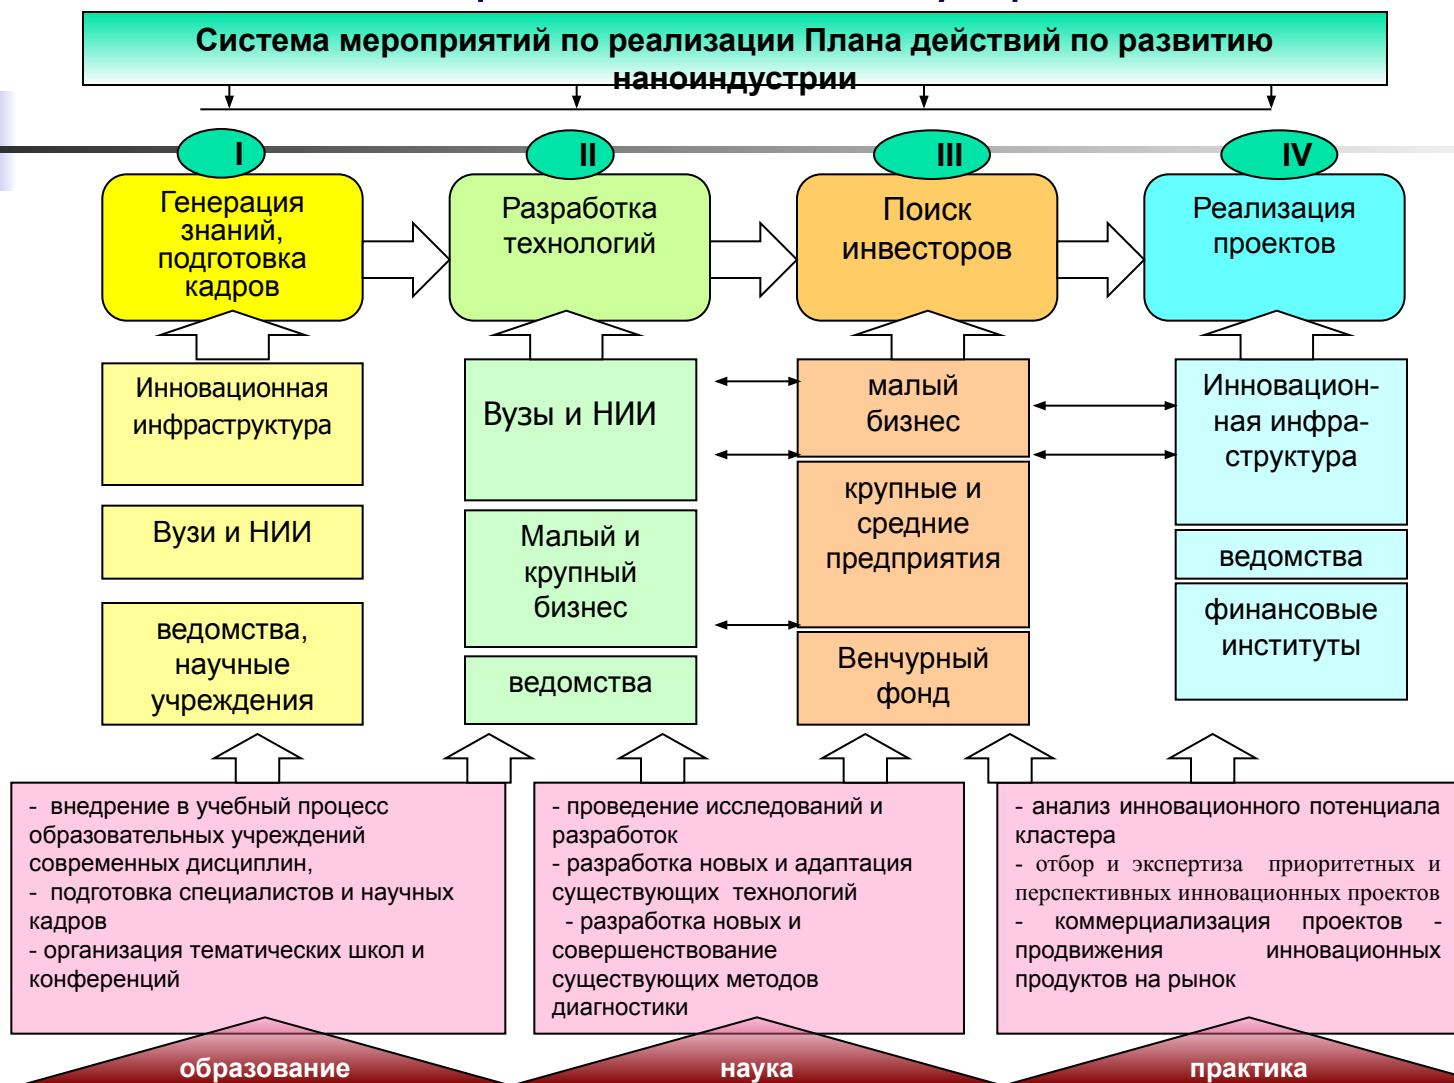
Система мероприятий по реализации Плана действий по развитию наноиндустрии

I
Генерация знаний, подготовка кадров

II
Разработка технологий

III
Поиск инвесторов

IV
Реализация проектов

Инновационная инфраструктура

Вузи и НИИ

ведомства, научные учреждения

Вузы и НИИ

Малый и крупный бизнес

ведомства

малый бизнес

крупные и средние предприятия

Венчурный фонд

Инновационная инфраструктура

ведомства

финансовые институты

- внедрение в учебный процесс образовательных учреждений современных дисциплин,
- подготовка специалистов и научных кадров
- организация тематических школ и конференций

- проведение исследований и разработок
- разработка новых и адаптация существующих технологий
- разработка новых и совершенствование существующих методов диагностики

- анализ инновационного потенциала кластера
- отбор и экспертиза приоритетных и перспективных инновационных проектов
- коммерциализация проектов - продвижения инновационных продуктов на рынок

образование

наука

практика